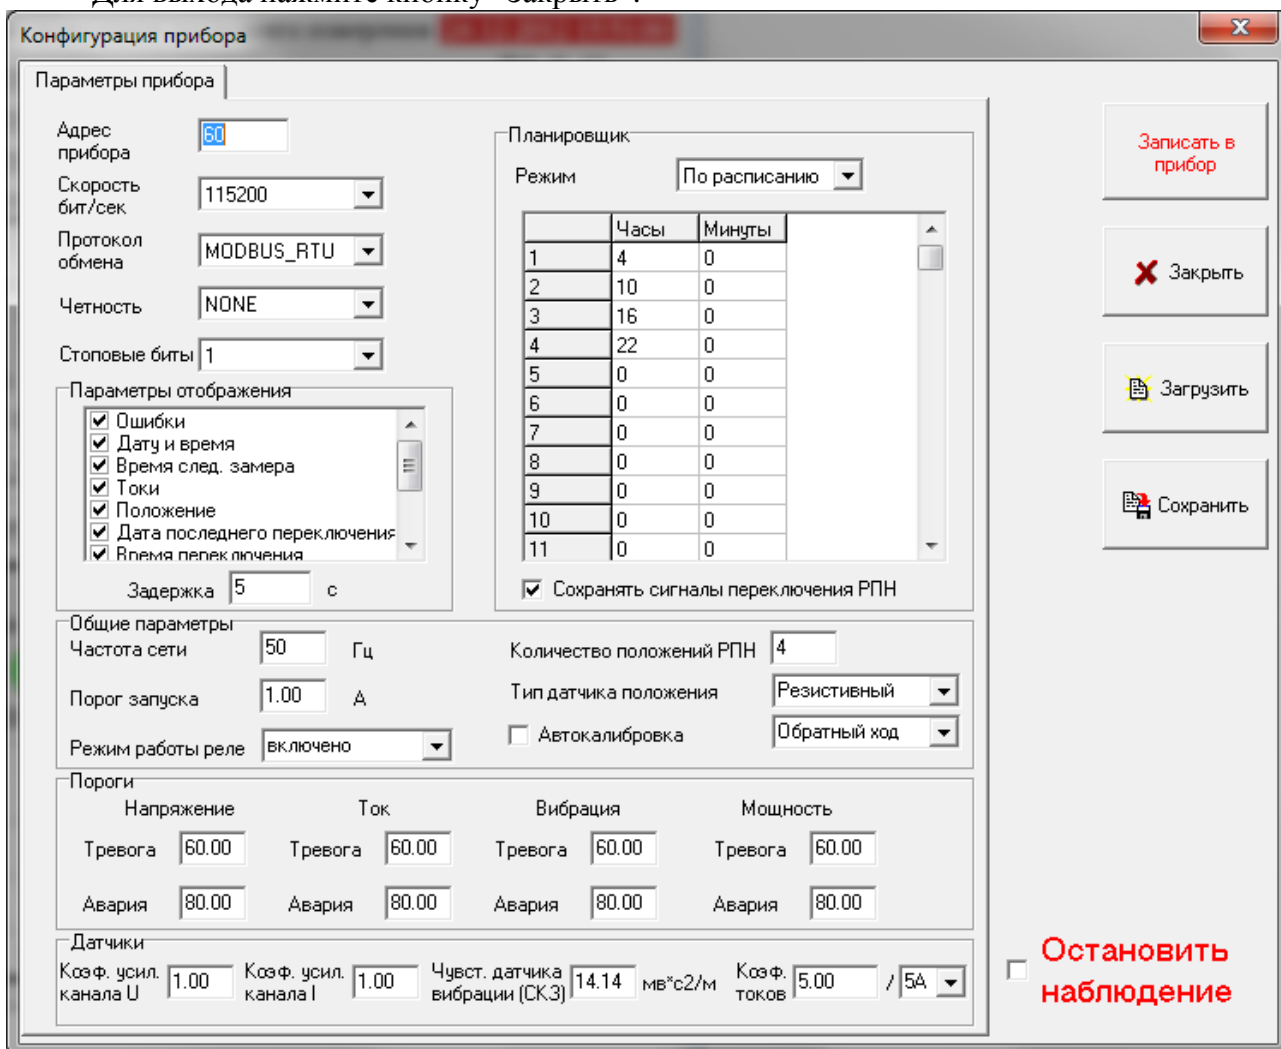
Для выхода нажмите кнопку "Закрыть".

Конфигурация прибора

Параметры прибора

Адрес прибора 60

Скорость бит/сек 115200

Протокол обмена MODBUS_RTU

Четность NONE

Стоповые биты 1

Параметры отображения
Ошибки
Дату и время
Время след. замера
Токи
Положение
Дата последнего переключения
Время переключения

Задержка 5 с

Планировщик
Режим По расписанию

| | Часы | Минуты |
|---|---|---|
| 1 | 4 | 0 |
| 2 | 10 | 0 |
| 3 | 16 | 0 |
| 4 | 22 | 0 |
| 5 | 0 | 0 |
| 6 | 0 | 0 |
| 7 | 0 | 0 |
| 8 | 0 | 0 |
| 9 | 0 | 0 |
| 10 | 0 | 0 |
| 11 | 0 | 0 |

Сохранять сигналы переключения РПН

Записать в прибор

Закрыть

Загрузить

Сохранить

Общие параметры
Частота сети 50 Гц
Порог запуска 1.00 А
Режим работы реле включено
Количество положений РПН 4
Тип датчика положения Резистивный
Автокалибровка
Обратный ход

Пороги
Напряжение
Тревога 60.00
Авария 80.00
Ток
Тревога 60.00
Авария 80.00
Вибрация
Тревога 60.00
Авария 80.00
Мощность
Тревога 60.00
Авария 80.00

Датчики
Коэф. усил. канала U 1.00
Коэф. усил. канала I 1.00
Чувст. датчика вибрации (СКЗ) 14.14 мв*с2/м
Коэф. токов 5.00 / 5А

Остановить наблюдение